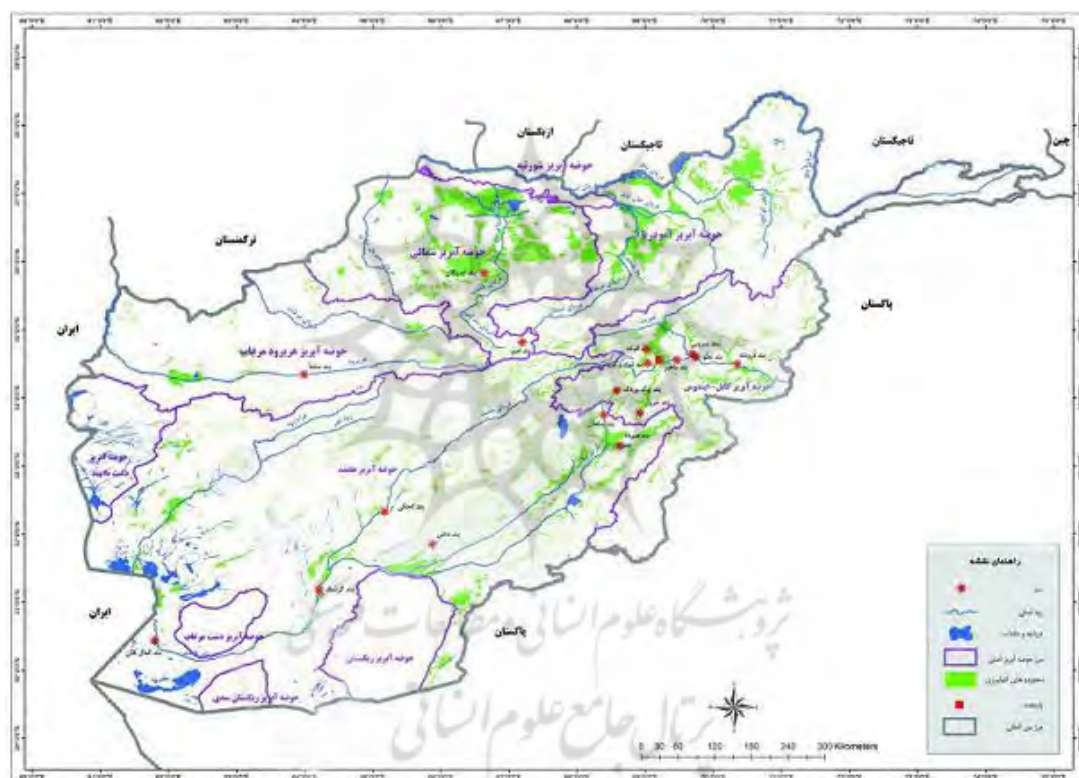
ازبکستان
تاجیکستان
تاجیکستان
چین
حوضه آبریز شورتپه
حوضه آبریز آمودریا
ترکمنستان
حوضه آبریز شمالی
پاکستان
ایران
حوضه آبریز هریرود مرغاب
حوضه آبریز کابل - اباسین
حوضه آبریز
هامون هلمند
حوضه آبریز هلمند
ایران
حوضه آبریز دشت مرغاب
حوضه آبریز ریگستان
پاکستان
حوضه آبریز ریگستان سفلی
پژوهشگاه علوم انسانی و مطالعات فرهنگی
پرتال جامع علوم انسانی
راهنمای نقشه
بند
رود اصلی
دریاچه و تالاب
مرز حوضه آبریز اصلی
محدوده های آبیاری
پایتخت
مرز بین المللی
0 30 60 120 180 240 300 Kilometers